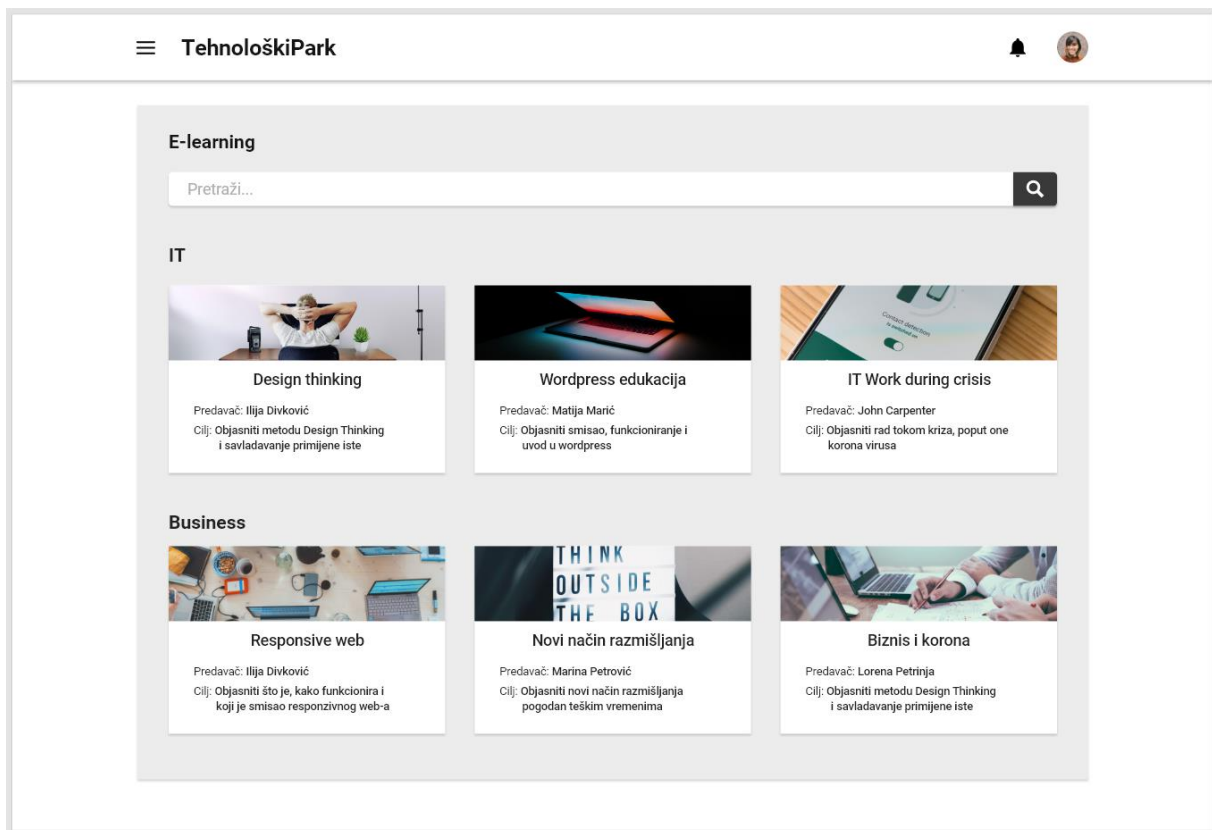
TehnološkiPark

E-learning

Pretraži...

IT

Design thinking

Predavač: Ilija Divković
Cilj: Objasniti metodu Design Thinking i savladavanje primijene iste

Wordpress edukacija

Predavač: Matija Marić
Cilj: Objasniti smisao, funkcioniranje i uvod u wordpress

IT Work during crisis

Predavač: John Carpenter
Cilj: Objasniti rad tokom kriza, poput one korona virusa

Business

THINK OUTSIDE THE BOX

Responsive web

Predavač: Ilija Divković
Cilj: Objasniti što je, kako funkcionira i koji je smisao responzivnog web-a

Novi način razmišljanja

Predavač: Marina Petrović
Cilj: Objasniti novi način razmišljanja pogodan teškim vremenima

Biznis i korona

Predavač: Lorena Petrinja
Cilj: Objasniti metodu Design Thinking i savladavanje primijene iste